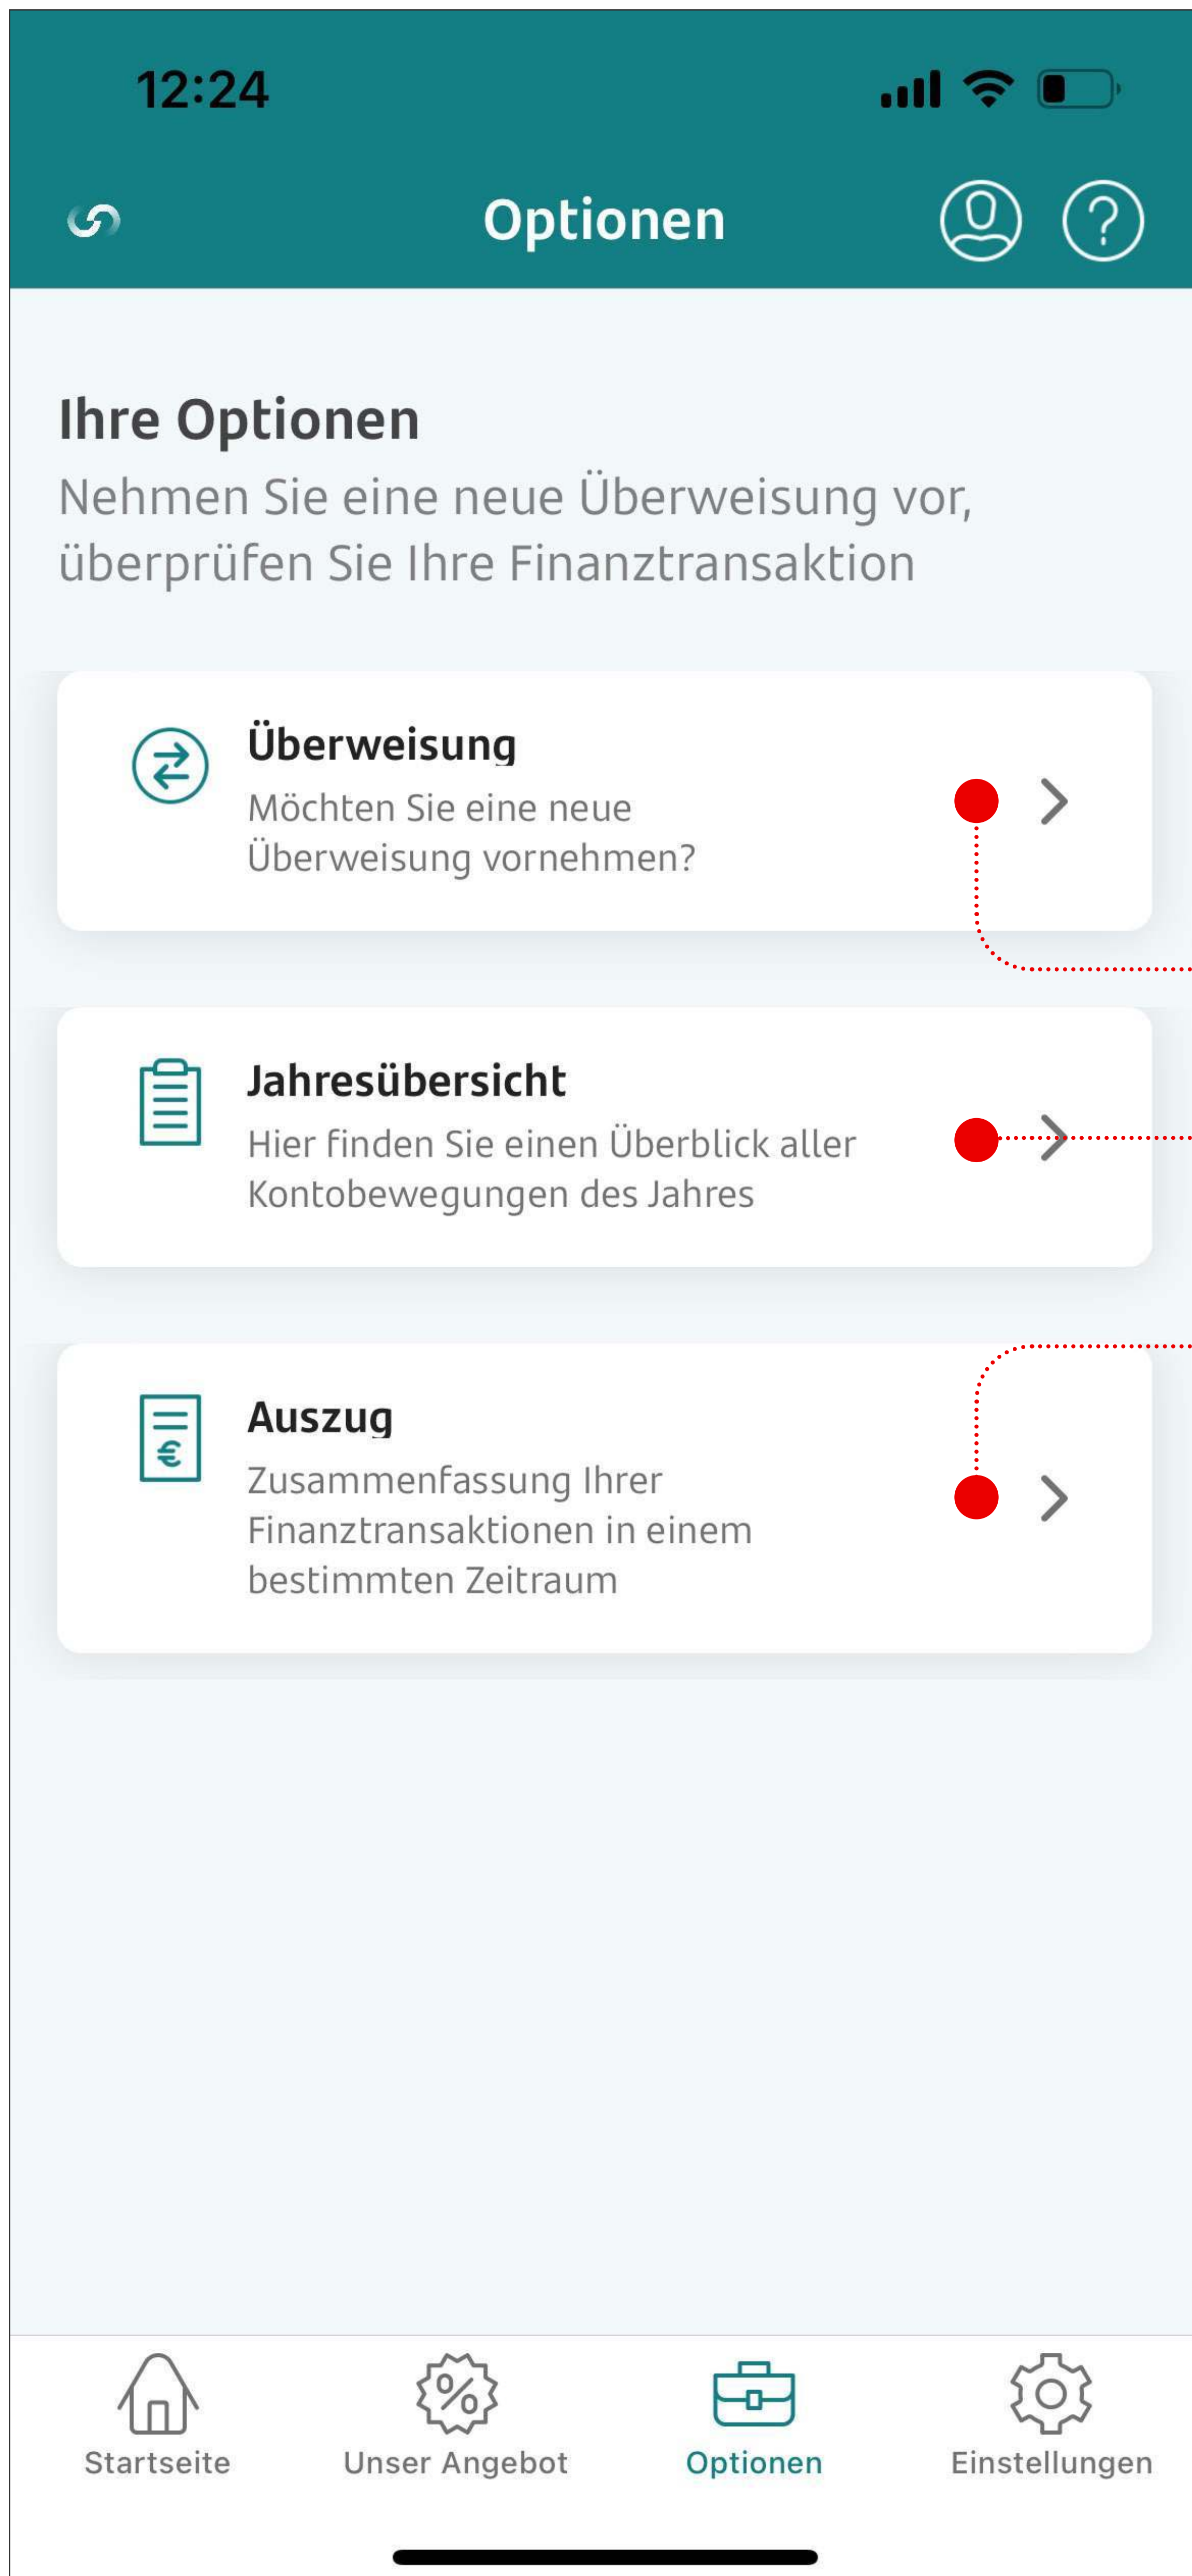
12:24

Optionen

Ihre Optionen

Nehmen Sie eine neue Überweisung vor, überprüfen Sie Ihre Finanztransaktion

Überweisung
Möchten Sie eine neue Überweisung vornehmen?

Jahresübersicht
Hier finden Sie einen Überblick aller Kontobewegungen des Jahres

Auszug
Zusammenfassung Ihrer Finanztransaktionen in einem bestimmten Zeitraum

Startseite
Unser Angebot
Optionen
Einstellungen